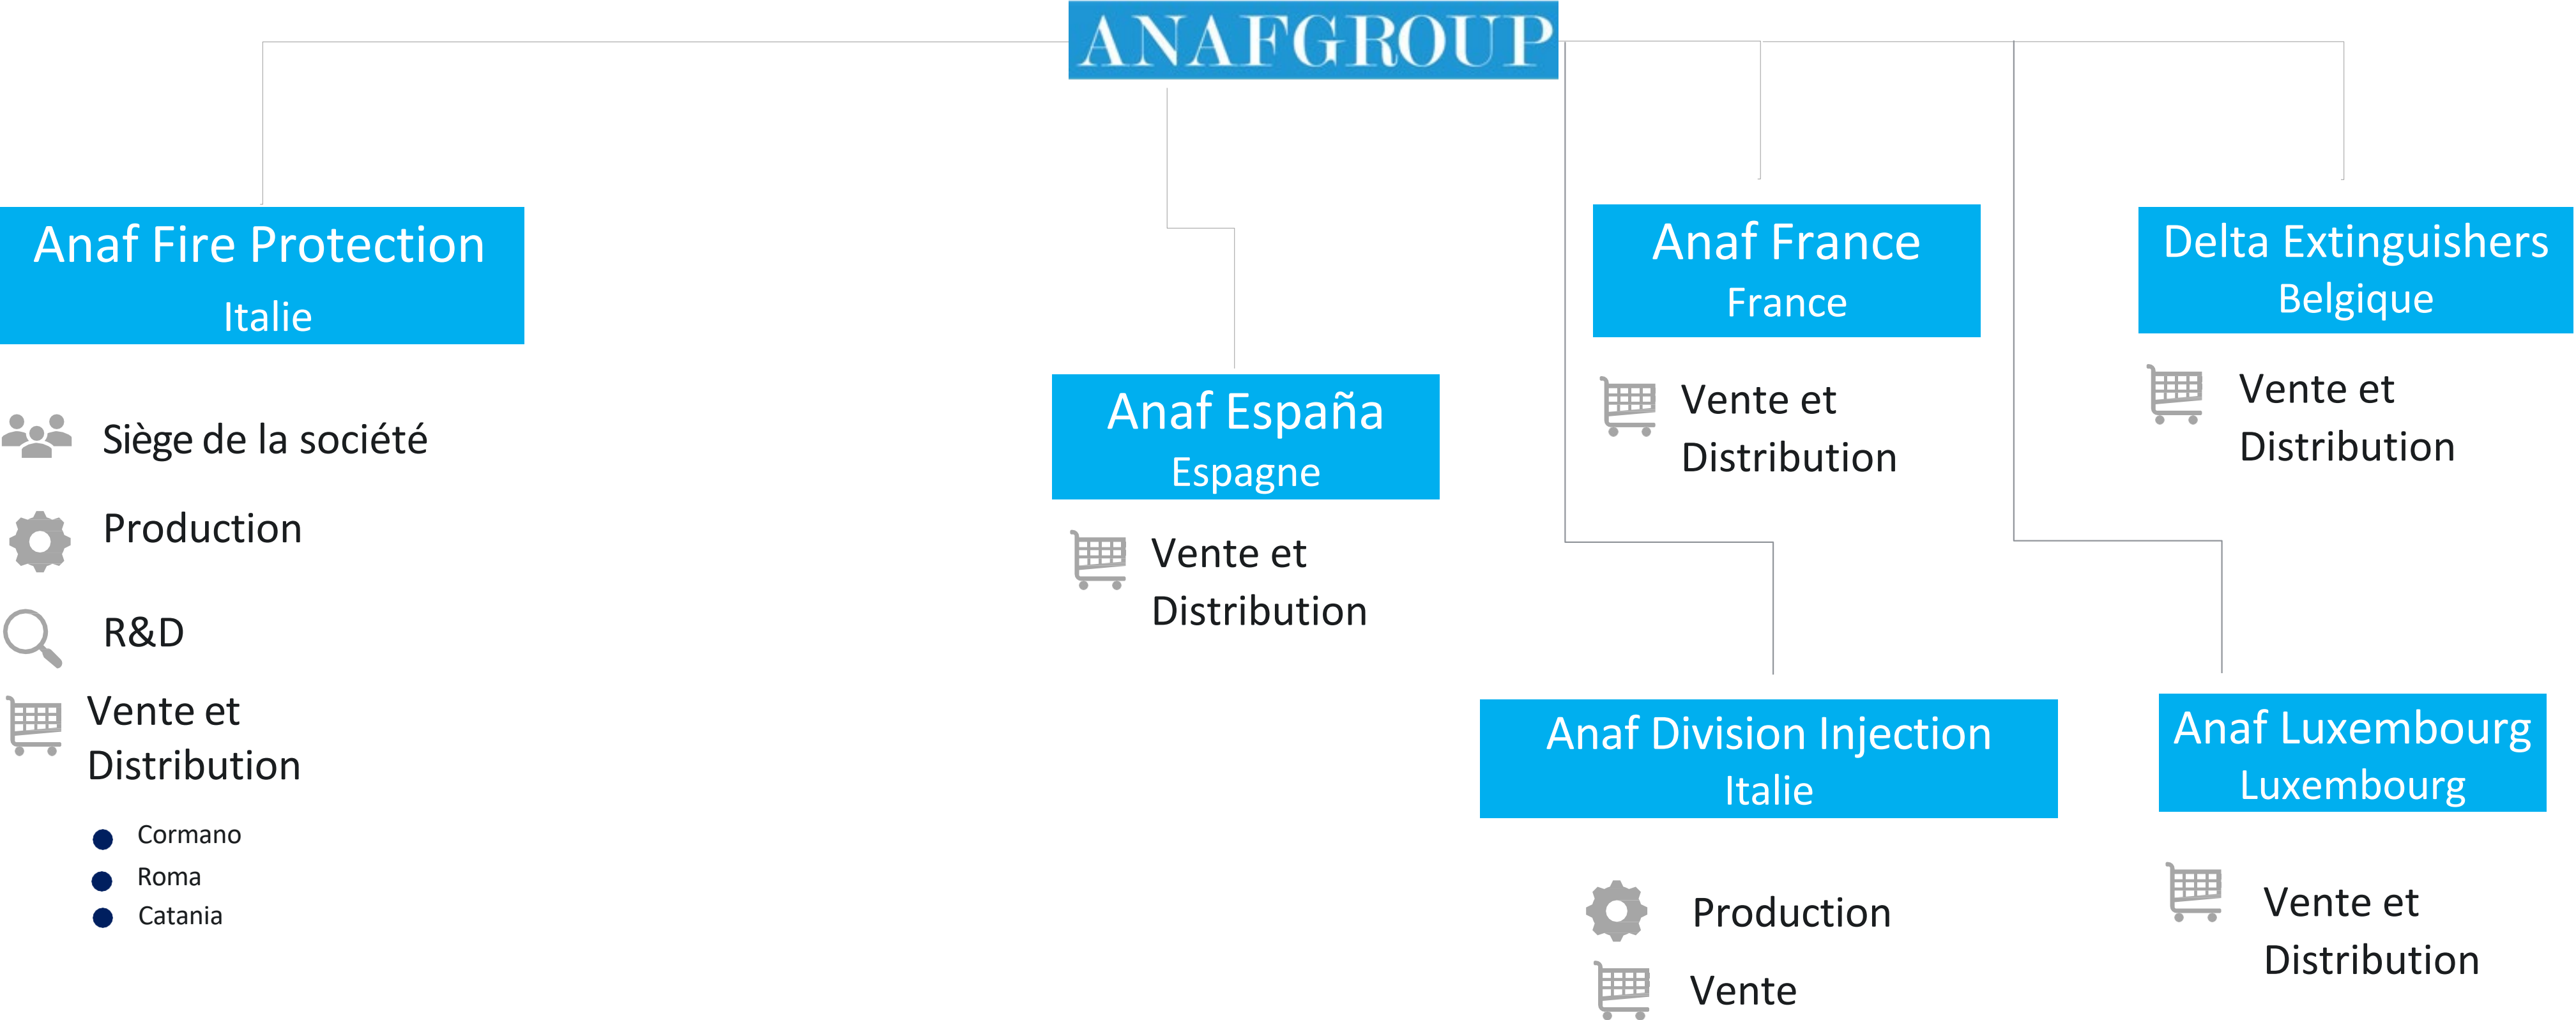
ANAFGROUP

Anaf Fire Protection
Italie

Siège de la société

Production

R&D

Vente et Distribution

- Cormano
- Roma
- Catania

Anaf España
Espagne

Vente et Distribution

Anaf France
France

Vente et Distribution

Delta Extinguishers
Belgique

Vente et Distribution

Anaf Division Injection
Italie

Production

Vente

Anaf Luxembourg
Luxembourg

Vente et Distribution